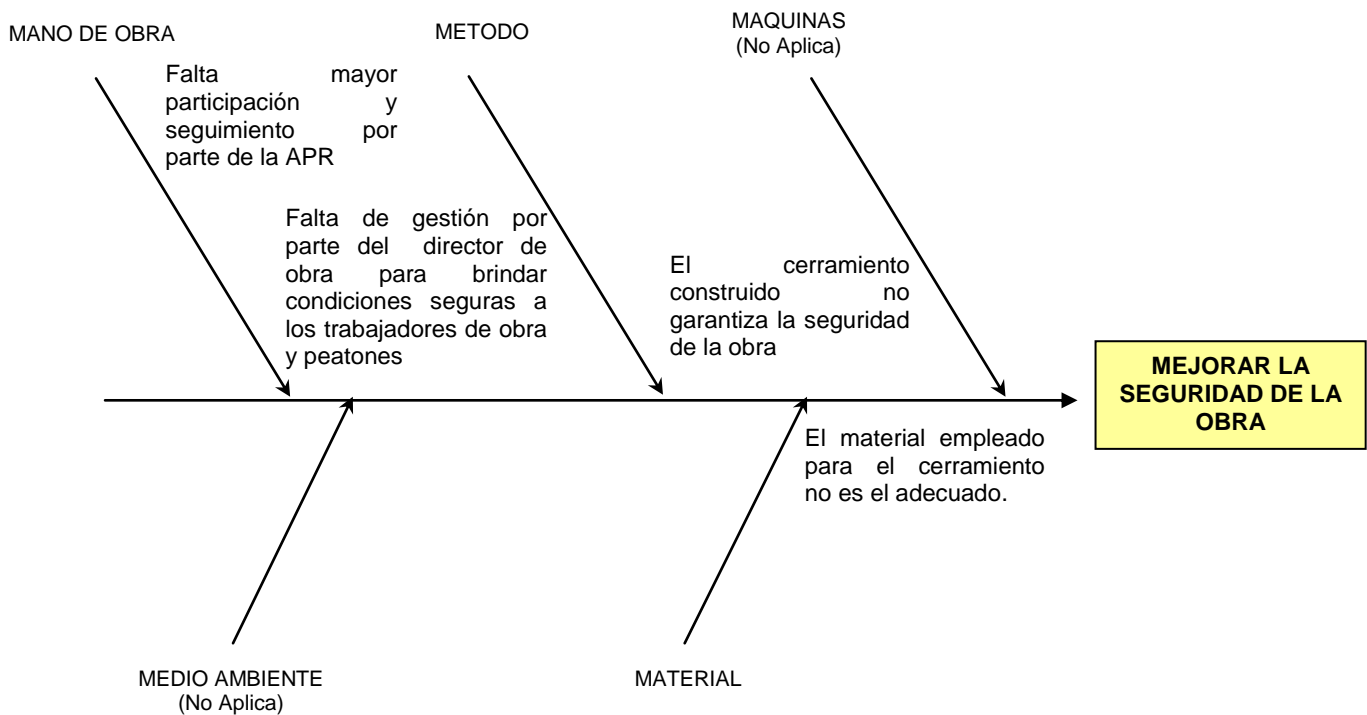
MANO DE OBRA

METODO

MAQUINAS
(No Aplica)

Falta mayor participación y seguimiento por parte de la APR

Falta de gestión por parte del director de obra para brindar condiciones seguras a los trabajadores de obra y peatones

El cerramiento construido no garantiza la seguridad de la obra

MEJORAR LA SEGURIDAD DE LA OBRA

El material empleado para el cerramiento no es el adecuado.

MEDIO AMBIENTE
(No Aplica)

MATERIAL